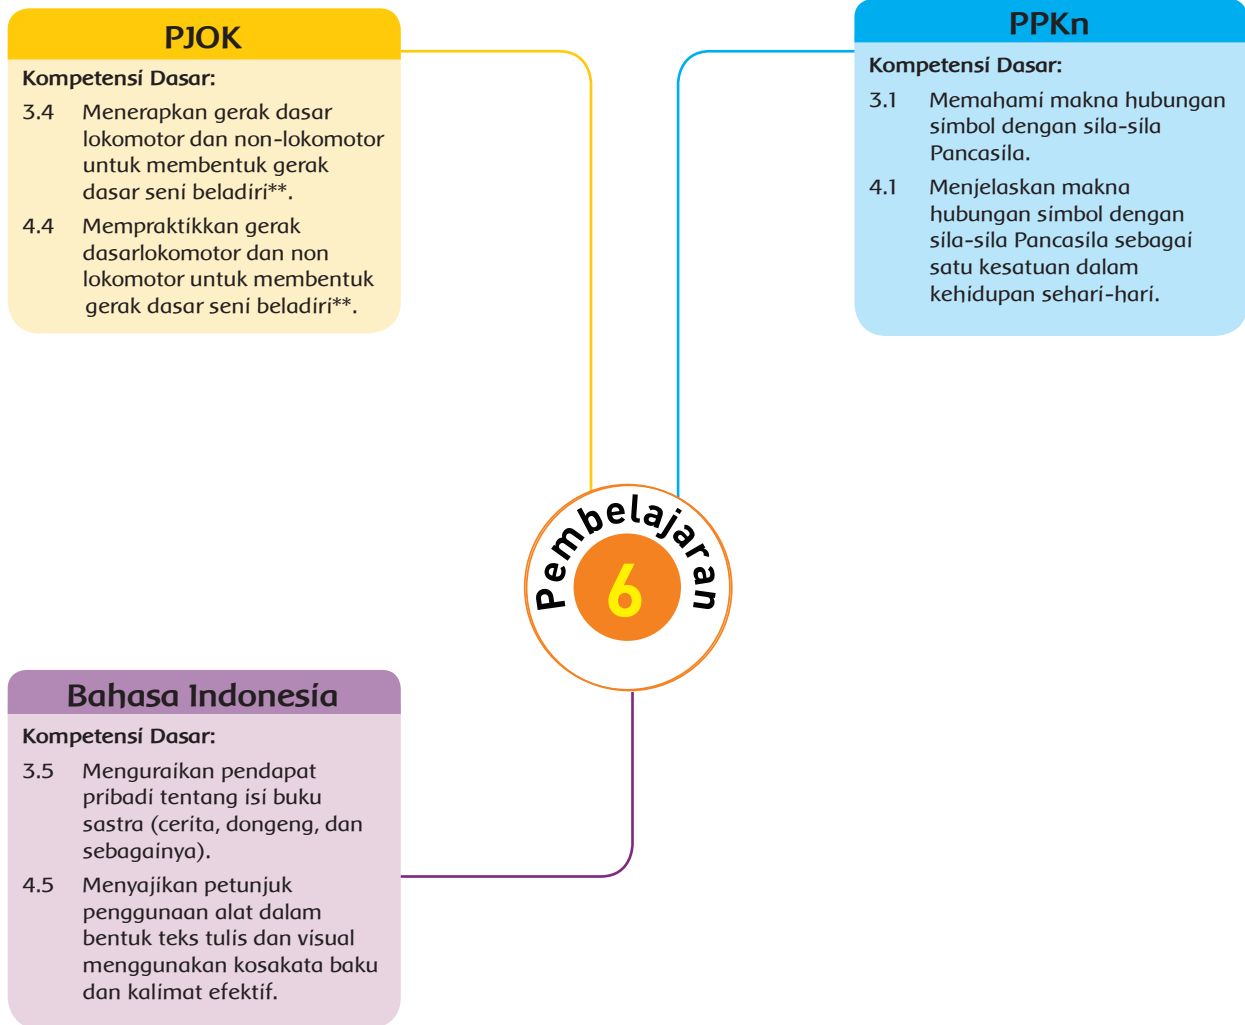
PJOK

Kompetensi Dasar:

3.4 Menerapkan gerak dasar lokomotor dan non-lokomotor untuk membentuk gerak dasar seni beladiri**.

4.4 Mempraktikkan gerak dasarlokomotor dan non lokomotor untuk membentuk gerak dasar seni beladiri**.

PPKn

Kompetensi Dasar:

3.1 Memahami makna hubungan simbol dengan sila-sila Pancasila.

4.1 Menjelaskan makna hubungan simbol dengan sila-sila Pancasila sebagai satu kesatuan dalam kehidupan sehari-hari.

Pembelajaran 6

Bahasa Indonesia

Kompetensi Dasar:

3.5 Menguraikan pendapat pribadi tentang isi buku sastra (cerita, dongeng, dan sebagainya).

4.5 Menyajikan petunjuk penggunaan alat dalam bentuk teks tulis dan visual menggunakan kosakata baku dan kalimat efektif.